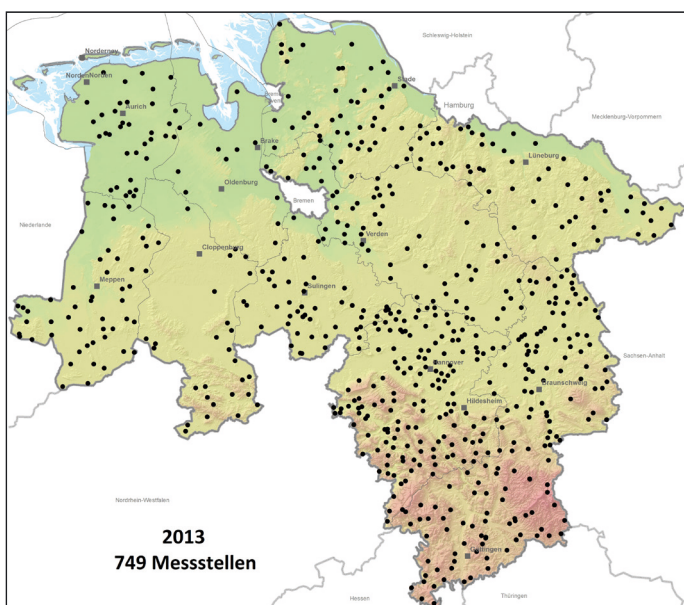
Norderney
Norden
Aurich
Stade
Schleswig-Holstein
Hamburg
Mecklenburg-Vorpommern
Brake
Lüneburg
Oldenburg
Bremen
Niederlande
Verden
Cloppenburg
Meppen
Sulingen
Sachsen-Anhalt
Hannover
Braunschweig
Hildesheim
Nordrhein-Westfalen
Göttingen
Hessen
Thüringen

2013
749 Messstellen